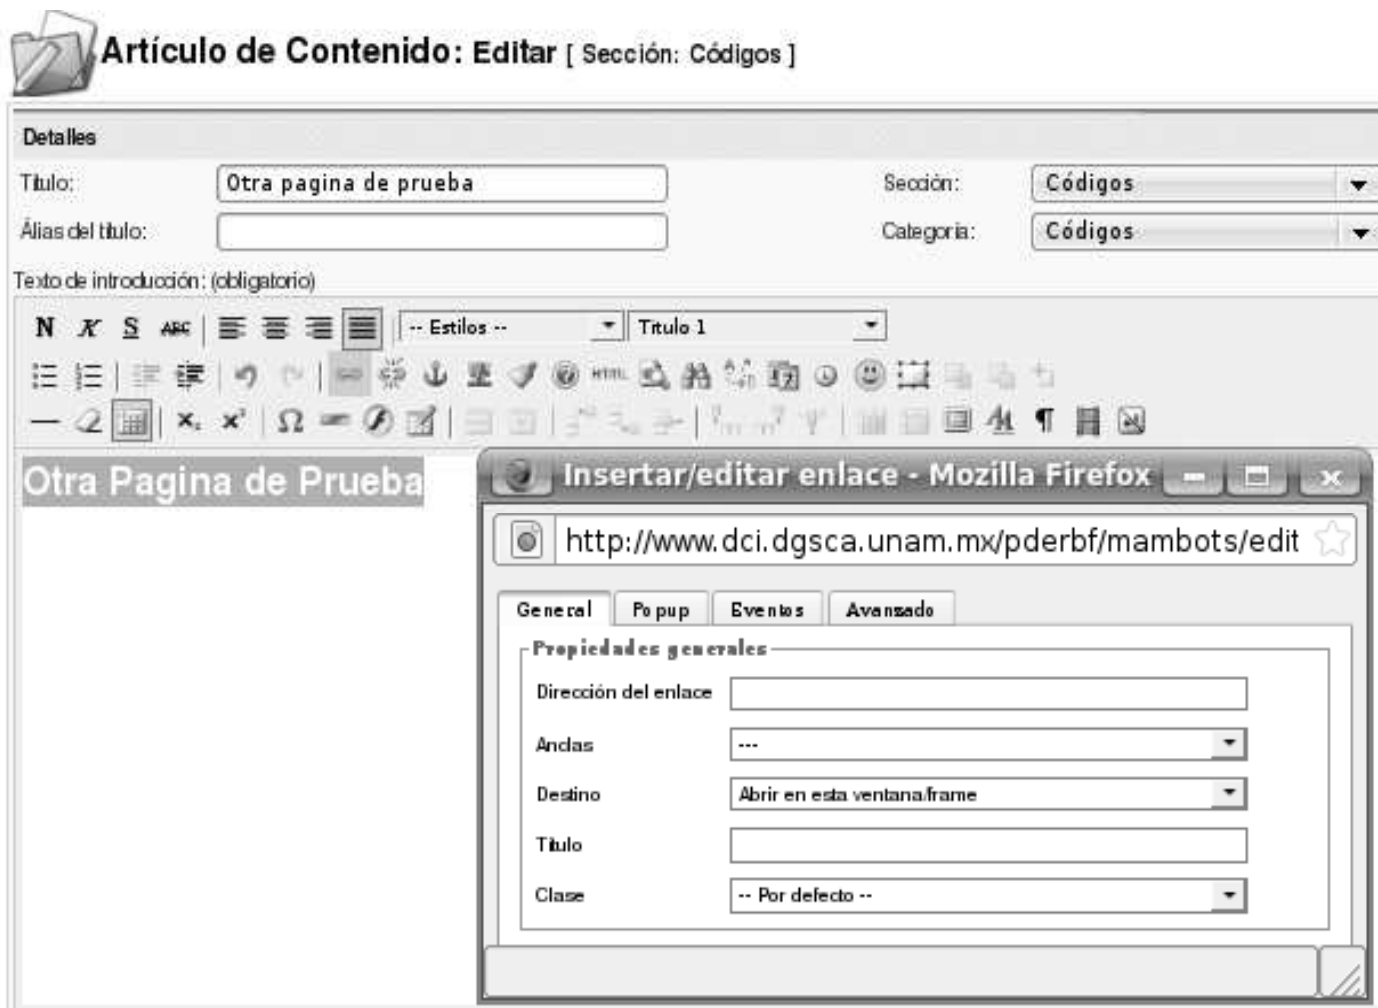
Artículo de Contenido: Editar [ Sección: Códigos ]

Detalles

Título: Otra pagina de prueba

Sección: Códigos

Álias del título:

Categoria: Códigos

Texto de introducción: (obligatorio)

N K S ABC

-- Estilos --

Titulo 1

HTML

$x_2$ $x^2$ Ω ¶

Otra Pagina de Prueba

Insertar/editar enlace - Mozilla Firefox

http://www.dci.dgsca.unam.mx/pderbf/mambots/edit

General | Popup | Eventos | Avanzado

Propiedades generales

Dirección del enlace

Anclas ---

Destino Abrir en esta ventana/frame

Título

Clase -- Por defecto --